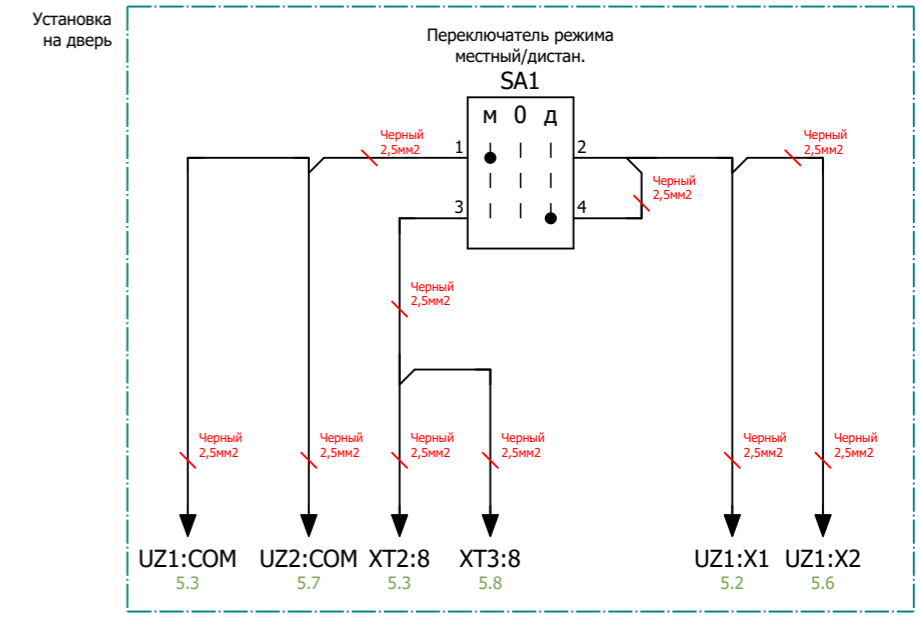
Установка на дверь

Переключатель режима местный/дистан.
SA1

м 0 д

1
2
3
4

Черный 2,5мм2
Черный 2,5мм2
Черный 2,5мм2
Черный 2,5мм2

Черный 2,5мм2
Черный 2,5мм2
Черный 2,5мм2
Черный 2,5мм2
Черный 2,5мм2
Черный 2,5мм2

UZ1:COM
5.3
UZ2:COM
5.7
XT2:8
5.3
XT3:8
5.8
UZ1:X1
5.2
UZ1:X2
5.6